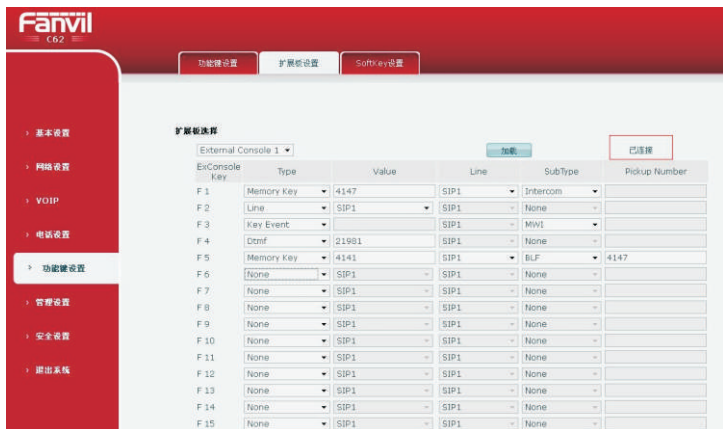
Fanvil
C62

功能键设置 扩展板设置 SoftKey设置

› 基本设置
› 网络设置
› VOIP
› 电话设置
› 功能键设置
› 管理设置
› 安全设置
› 退出系统

扩展板选择
External Console 1 ▾
加载
已连接

| ExConsole Key | Type | Value | Line | SubType | Pickup Number |
|---|---|---|---|---|---|
| F 1 | Memory Key | 4147 | SIP1 | Intercom | |
| F 2 | Line | SIP1 | SIP1 | None | |
| F 3 | Key Event | | SIP1 | MWI | |
| F 4 | Dtmf | 21981 | SIP1 | None | |
| F 5 | Memory Key | 4141 | SIP1 | BLF | 4147 |
| F 6 | None | SIP1 | SIP1 | None | |
| F 7 | None | SIP1 | SIP1 | None | |
| F 8 | None | SIP1 | SIP1 | None | |
| F 9 | None | SIP1 | SIP1 | None | |
| F 10 | None | SIP1 | SIP1 | None | |
| F 11 | None | SIP1 | SIP1 | None | |
| F 12 | None | SIP1 | SIP1 | None | |
| F 13 | None | SIP1 | SIP1 | None | |
| F 14 | None | SIP1 | SIP1 | None | |
| F 15 | None | SIP1 | SIP1 | None | |